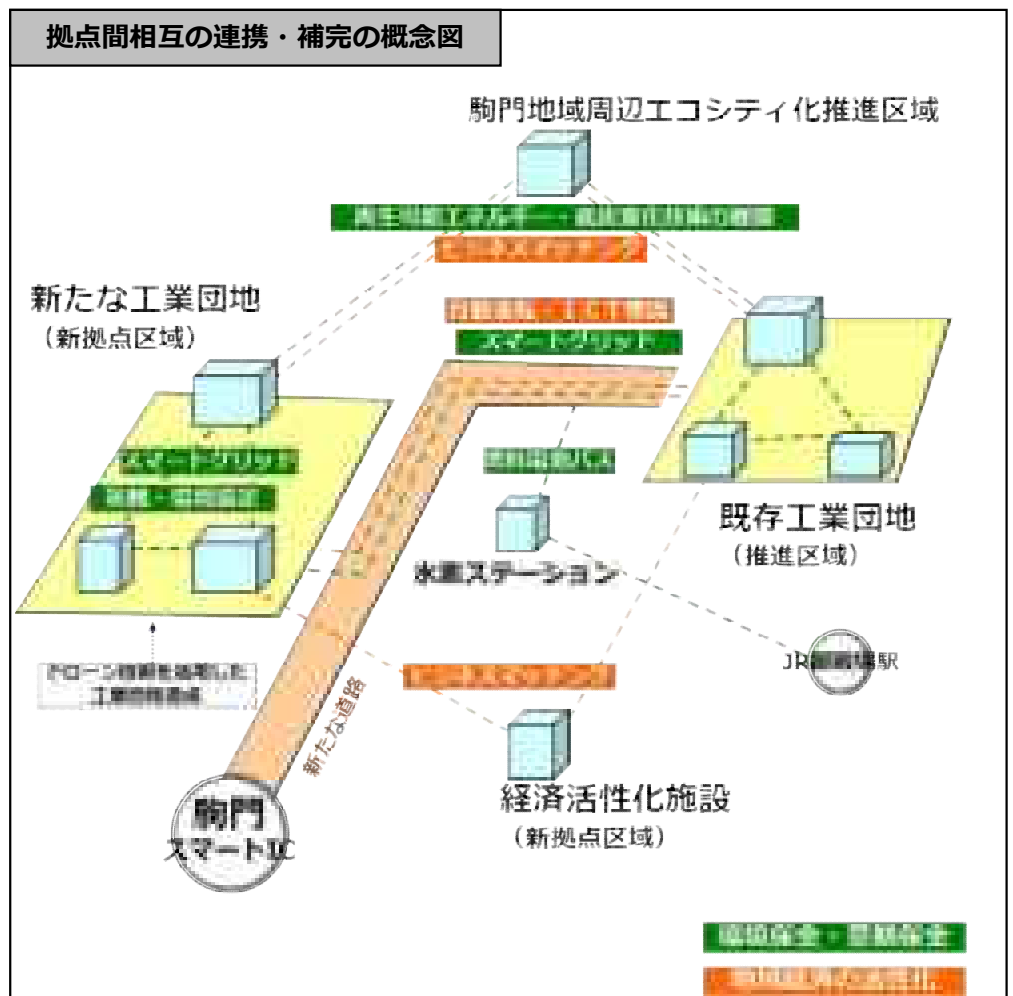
拠点間相互の連携・補完の概念図

駒門地域周辺エコシティ化推進区域

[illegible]

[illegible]

新たな工業団地
（新拠点区域）

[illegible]

スマートグリッド

スマートグリッド

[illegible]

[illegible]

既存工業団地
（推進区域）

水素ステーション

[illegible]

JR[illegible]駅

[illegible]

新たな道路

駒門
スマートIC

経済活性化施設
（新拠点区域）

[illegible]

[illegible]